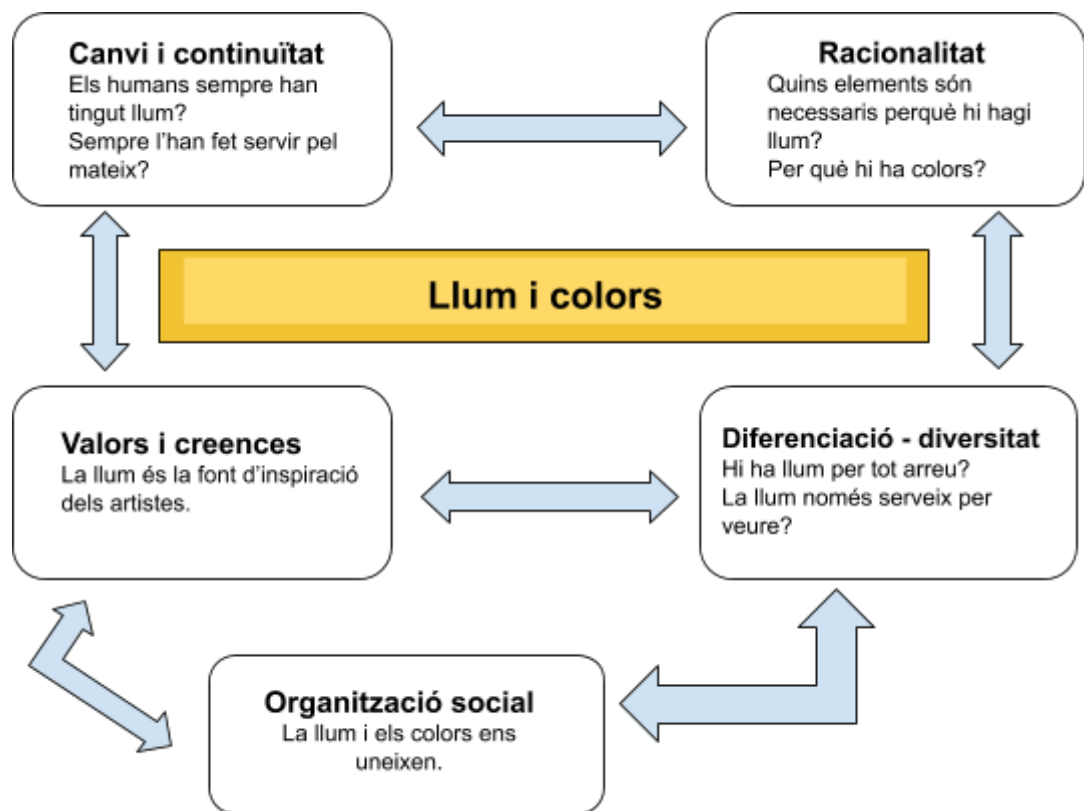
**Canvi i continuïtat**
Els humans sempre han tingut llum?
Sempre l'han fet servir pel mateix?

**Racionalitat**
Quins elements són necessaris perquè hi hagi llum?
Per què hi ha colors?

**Llum i colors**

**Valors i creences**
La llum és la font d'inspiració dels artistes.

**Diferenciació - diversitat**
Hi ha llum per tot arreu?
La llum només serveix per veure?

**Organització social**
La llum i els colors ens uneixen.